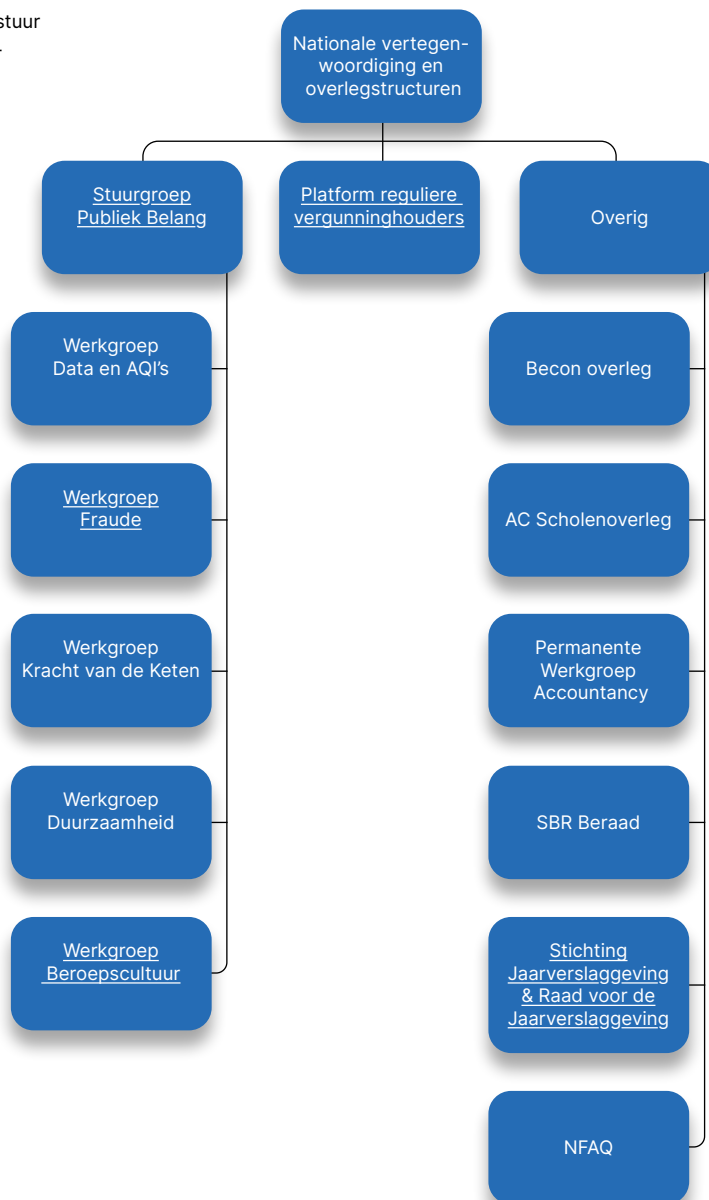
stuur

Nationale vertegenwoordiging en overlegstructuren

Stuurgroep Publiek Belang

Platform reguliere vergunninghouders

Overig

Werkgroep Data en AQI's

Werkgroep Fraude

Werkgroep Kracht van de Keten

Werkgroep Duurzaamheid

Werkgroep Beroepscultuur

Becon overleg

AC Scholenoverleg

Permanente Werkgroep Accountancy

SBR Beraad

Stichting Jaarverslaggeving & Raad voor de Jaarverslaggeving

NFAQ